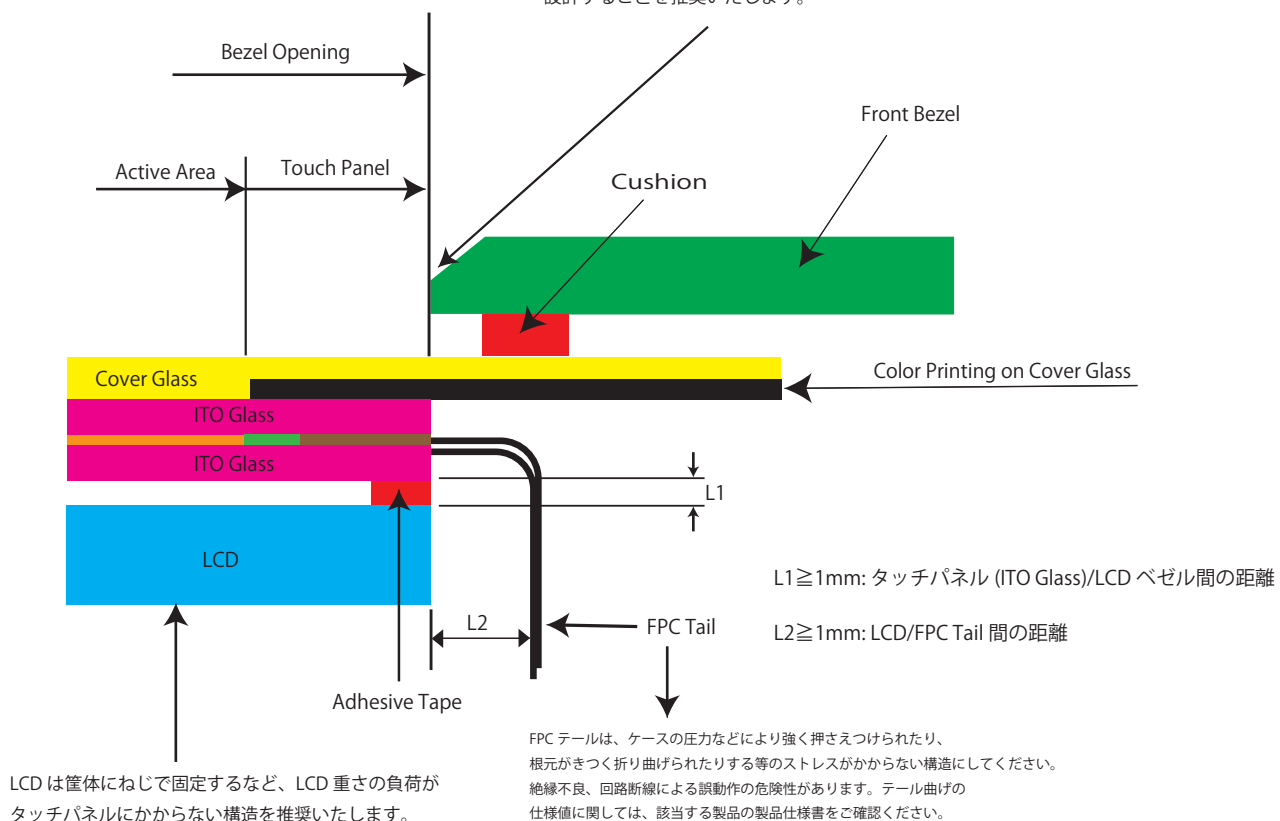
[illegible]

Bezel Opening

Front Bezel

Active Area

Touch Panel

Cushion

Cover Glass

Color Printing on Cover Glass

ITO Glass

ITO Glass

L1

LCD

L1≧1mm: タッチパネル (ITO Glass)/LCD ベゼル間の距離

L2≧1mm: LCD/FPC Tail 間の距離

L2

FPC Tail

Adhesive Tape

FPC テールは、ケースの圧力などにより強く押さえつけられたり、根元がきつく折り曲げられたりする等のストレスがかからない構造にしてください。絶縁不良、回路断線による誤動作の危険性があります。テール曲げの仕様値に関しては、該当する製品の製品仕様書をご確認ください。

LCD は筐体にねじで固定するなど、LCD 重さの負荷がタッチパネルにかからない構造を推奨いたします。